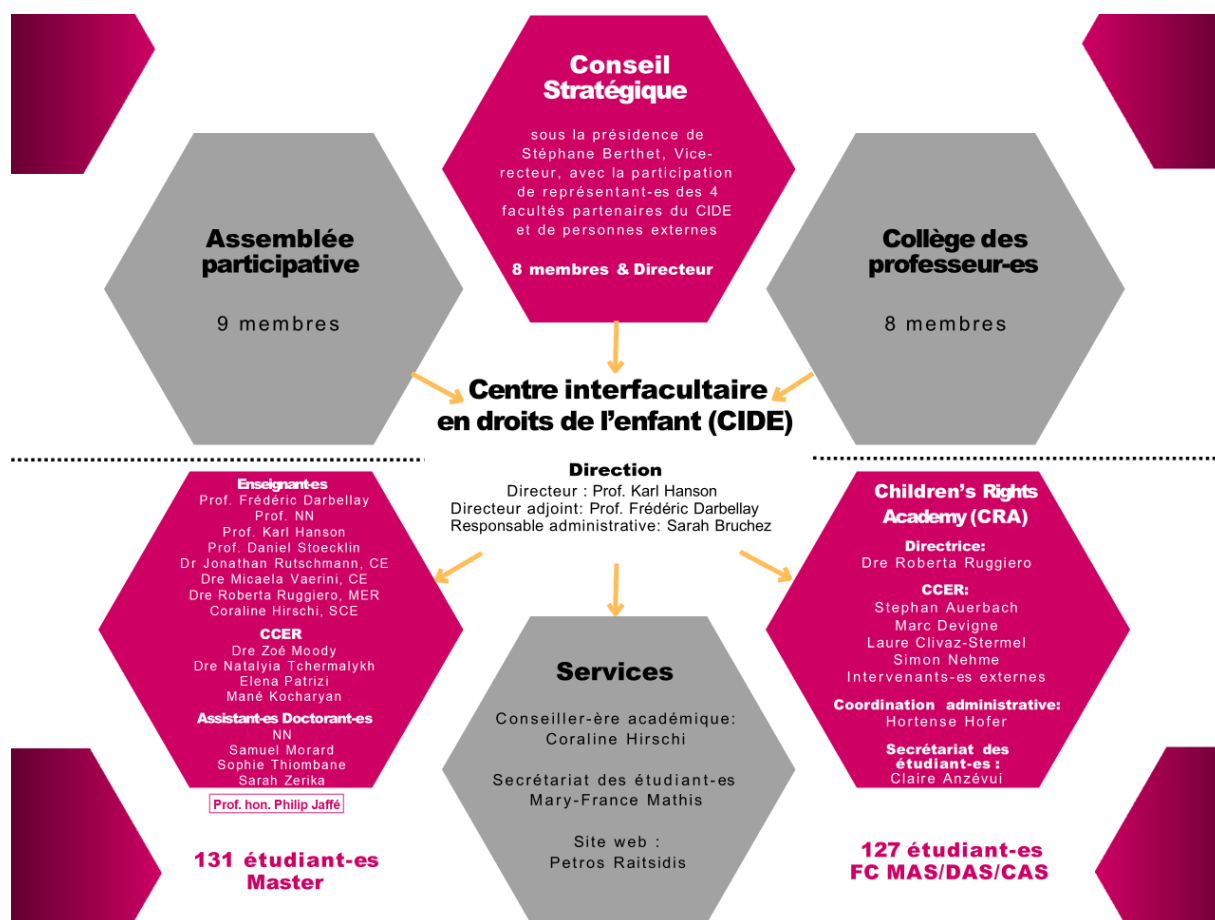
Conseil Stratégique

sous la présidence de Stéphane Berthet, Vice-recteur, avec la participation de représentant-es des 4 facultés partenaires du CIDE et de personnes externes

8 membres & Directeur

Assemblée participative

9 membres

Collège des professeur-es

8 membres

Centre interfacultaire en droits de l'enfant (CIDE)

Enseignant-es
Prof. Frédéric Darbellay
Prof. NN
Prof. Karl Hanson
Prof. Daniel Stoecklin
Dr Jonathan Rutschmann, CE
Dre Micaela Vaerini, CE
Dre Roberta Ruggiero, MER
Coraline Hirschi, SCE

CCER
Dre Zoé Moody
Dre Natalyia Tchermalykh
Elena Patrizi
Mané Kocharyan

Assistant-es Doctorant-es
NN
Samuel Morard
Sophie Thiombane
Sarah Zerika

Prof. hon. Philip Jaffé

131 étudiant-es Master

Direction
Directeur : Prof. Karl Hanson
Directeur adjoint: Prof. Frédéric Darbellay
Responsable administrative: Sarah Bruchez

Services

Conseiller-ère académique:
Coraline Hirschi

Secrétariat des étudiant-es
Mary-France Mathis

Site web :
Petros Raitsidis

Children's Rights Academy (CRA)

Directrice:
Dre Roberta Ruggiero

CCER:
Stephan Auerbach
Marc Devigne
Laure Clivaz-Stermel
Simon Nehme
Intervenants-es externes

Coordination administrative:
Hortense Hofer

Secrétariat des étudiant-es :
Claire Anzévui

127 étudiant-es FC MAS/DAS/CAS